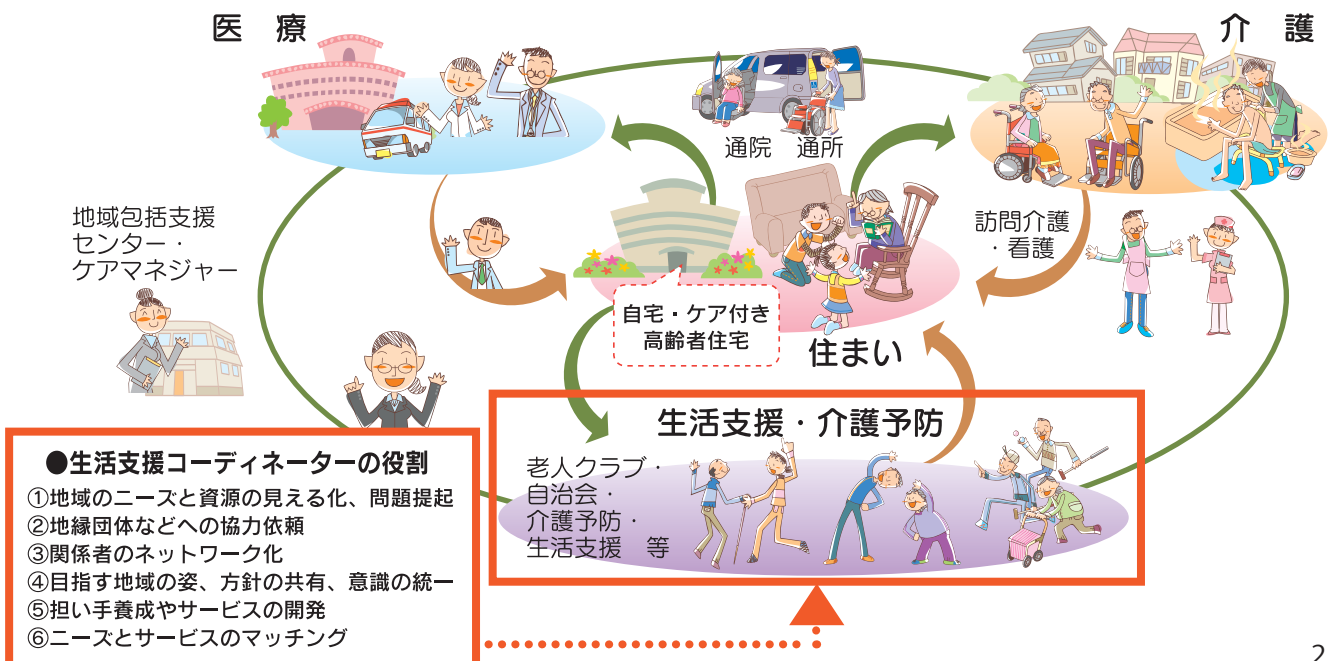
医　療

介　護

通院　通所

地域包括支援センター・ケアマネジャー

訪問介護・看護

自宅・ケア付き高齢者住宅

住まい

生活支援・介護予防

老人クラブ・自治会・介護予防・生活支援　等

●生活支援コーディネーターの役割
①地域のニーズと資源の見える化、問題提起
②地縁団体などへの協力依頼
③関係者のネットワーク化
④目指す地域の姿、方針の共有、意識の統一
⑤担い手養成やサービスの開発
⑥ニーズとサービスのマッチング

2